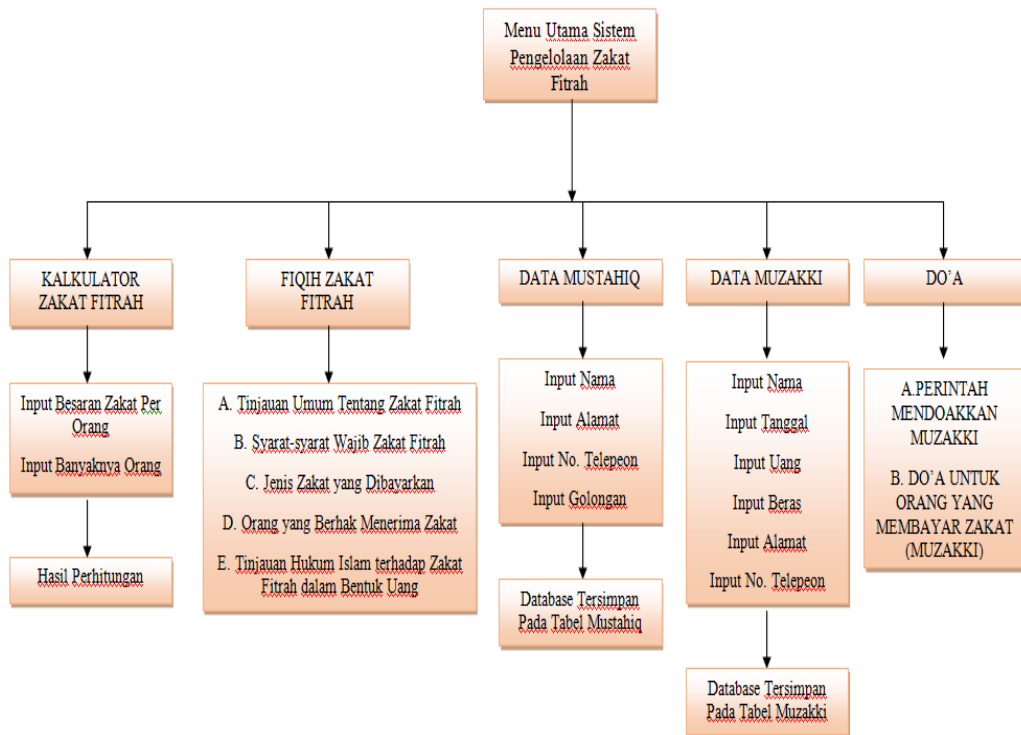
Menu Utama Sistem Pengelolaan Zakat Fitrah

KALKULATOR ZAKAT FITRAH

Input Besaran Zakat Per Orang

Input Banyaknya Orang

Hasil Perhitungan

FIQIH ZAKAT FITRAH

A. Tinjauan Umum Tentang Zakat Fitrah

B. Syarat-syarat Wajib Zakat Fitrah

C. Jenis Zakat yang Dibayarkan

D. Orang yang Berhak Menerima Zakat

E. Tinjauan Hukum Islam terhadap Zakat Fitrah dalam Bentuk Uang

DATA MUSTAHIQ

Input Nama

Input Alamat

Input No. Telepeon

Input Golongan

Database Tersimpan Pada Tabel Mustahiq

DATA MUZAKKI

Input Nama

Input Tanggal

Input Uang

Input Beras

Input Alamat

Input No. Telepeon

Database Tersimpan Pada Tabel Muzakki

DO'A

A.PERINTAH MENDOAKKAN MUZAKKI

B. DO'A UNTUK ORANG YANG MEMBAYAR ZAKAT (MUZAKKI)